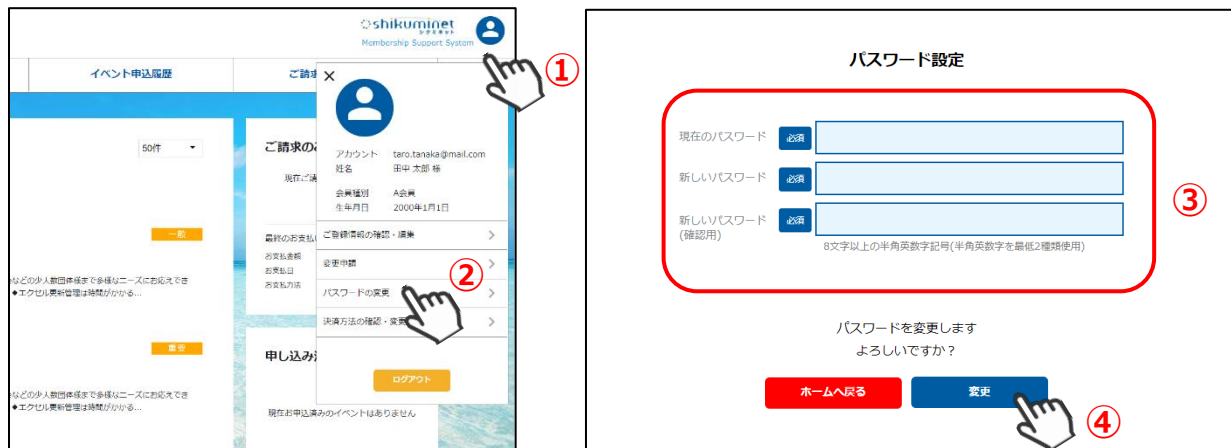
shikuminet
シクミネット
Membership Support System

①

イベント申込履歴

ご請求

50件

ご請求の

現在ご請

一般

最終のお支払

お支払金額
お支払日
お支払方法

などの少人数団体様まで多様なニーズにお応えでき
◆エクセル更新管理は時間がかかる...

重要

申し込み

などの少人数団体様まで多様なニーズにお応えでき
◆エクセル更新管理は時間がかかる...

現在お申込済みのイベントはありません

×

アカウント taro.tanaka@mail.com
姓名 田中 太郎 様

会員種別 A会員
生年月日 2000年1月1日

ご登録情報の確認・編集 >

変更申請 >

②

パスワードの変更 >

決済方法の確認・変更 >

ログアウト

パスワード設定

現在のパスワード 必須

新しいパスワード 必須

新しいパスワード (確認用) 必須

8文字以上の半角英数字記号(半角英数字を最低2種類使用)

③

パスワードを変更します
よろしいですか？

ホームへ戻る

変更

④